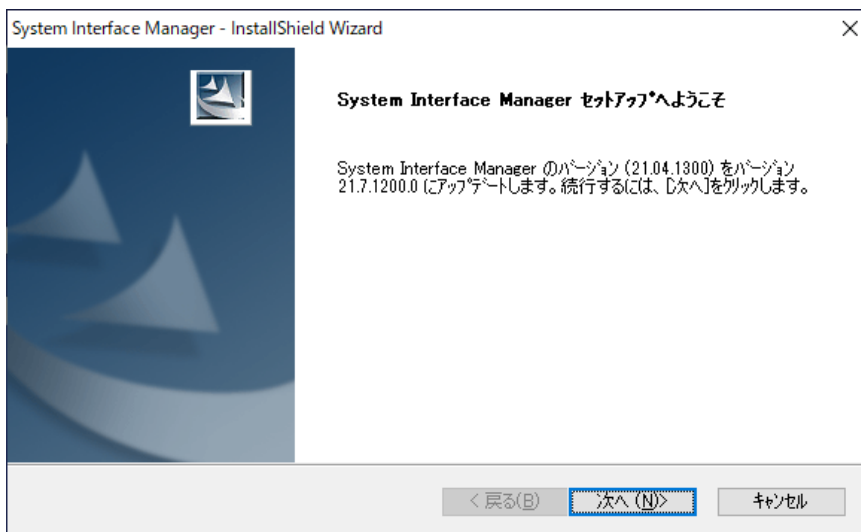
System Interface Manager - InstallShield Wizard

×

System Interface Manager セットアップへようこそ

System Interface Manager のバージョン (21.04.1300) をバージョン 21.7.1200.0 にアップデートします。続行するには、[次へ]をクリックします。

< 戻る(B)

次へ (N)>

キャンセル